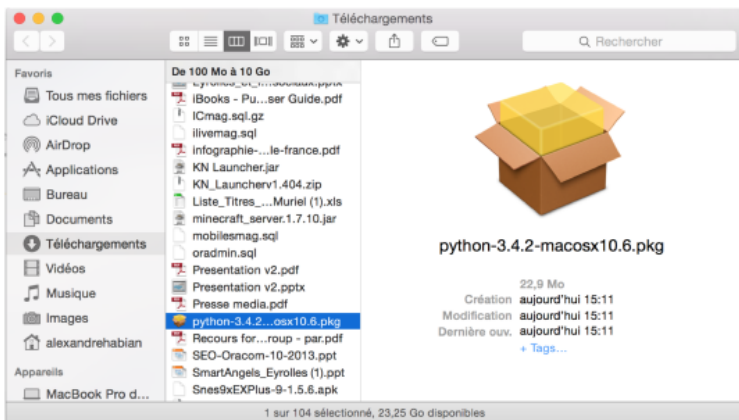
Téléchargements

Rechercher

Favoris
Tous mes fichiers
iCloud Drive
AirDrop
Applications
Bureau
Documents
Téléchargements
Vidéos
Musique
Images
alexandrehabian
Appareils
MacBook Pro d...

De 100 Mo à 10 Go
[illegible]
iBooks - Pu...ser Guide.pdf
ICmag.sql.gz
ilivemag.sql
infographie-...le-france.pdf
KN Launcher.jar
KN_Launcherv1.404.zip
Liste_Titres_...Muriel (1).xls
minecraft_server.1.7.10.jar
mobilesmag.sql
oradmin.sql
Presentation v2.pdf
Presentation v2.pptx
Presse media.pdf
python-3.4.2....osx10.6.pkg
Recours for...roup - par.pdf
SEO-Oracom-10-2013.ppt
SmartAngels_Eyrolles (1).ppt
Snes9xEXPlus-9-1.5.6.apk

python-3.4.2-macosx10.6.pkg
22,9 Mo
Création aujourd'hui 15:11
Modification aujourd'hui 15:11
Dernière ouv. aujourd'hui 15:11
+ Tags...

1 sur 104 sélectionné, 23,25 Go disponibles